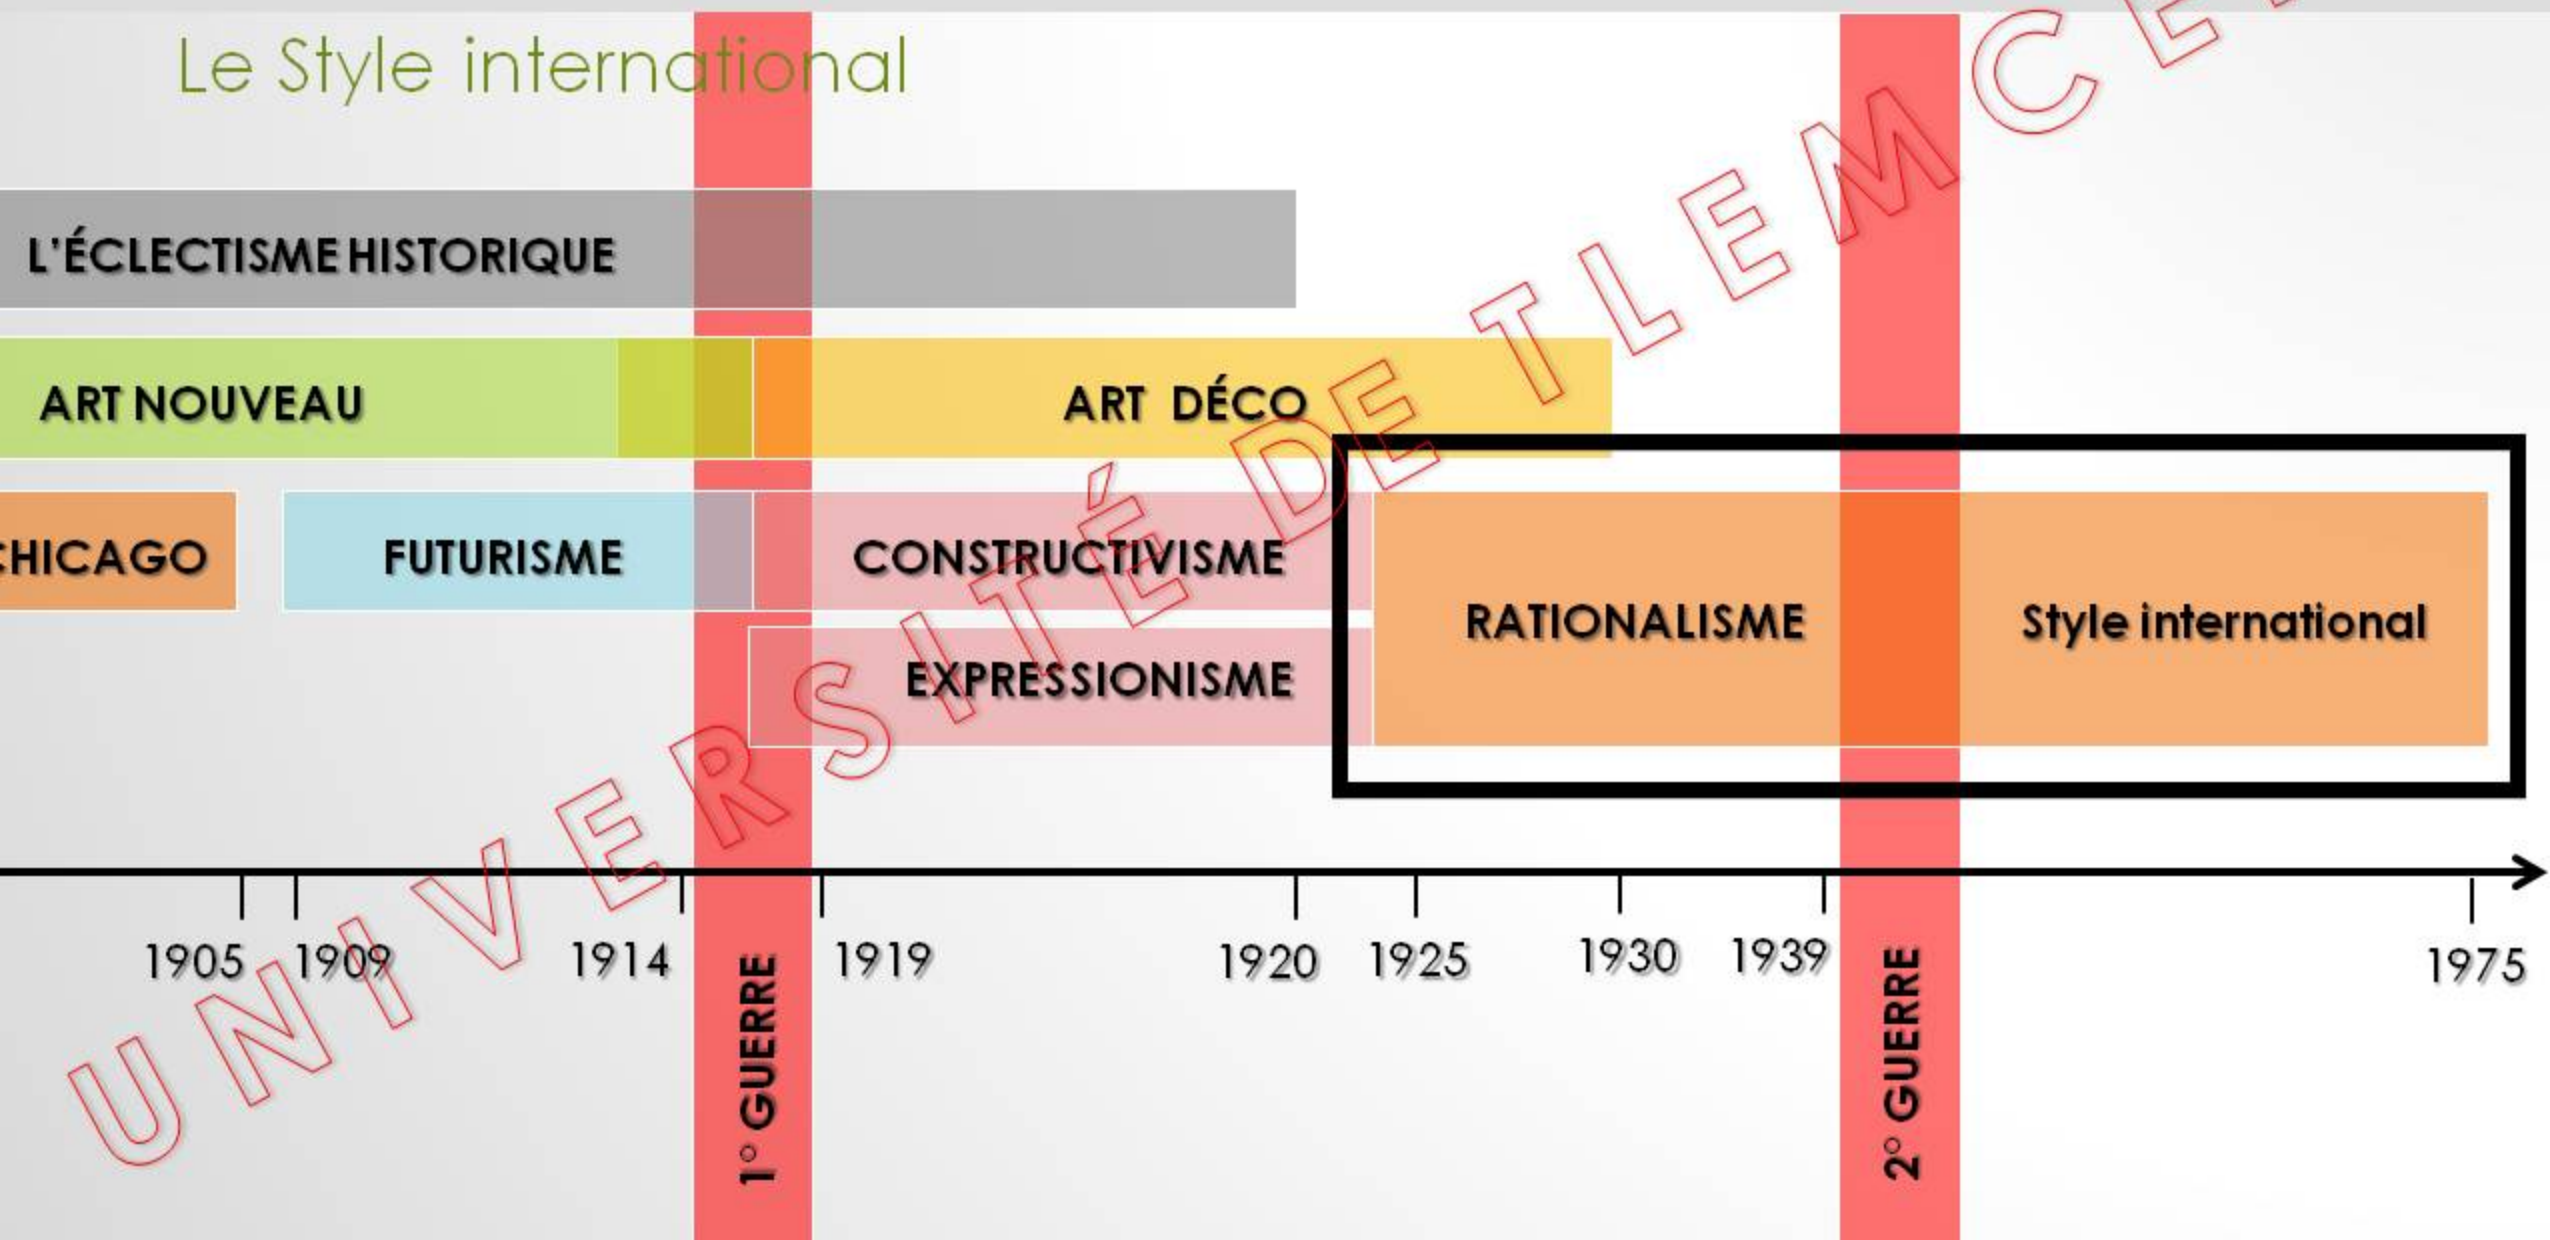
Le Style international

L'ÉCLECTISME HISTORIQUE

ART NOUVEAU

ART DÉCO

CHICAGO

FUTURISME

CONSTRUCTIVISME

EXPRESSIONISME

RATIONALISME

Style international

1905 1909 1914 1° GUERRE 1919 1920 1925 1930 1939 2° GUERRE 1975

UNIVERSITÉ DE TLEMCE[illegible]